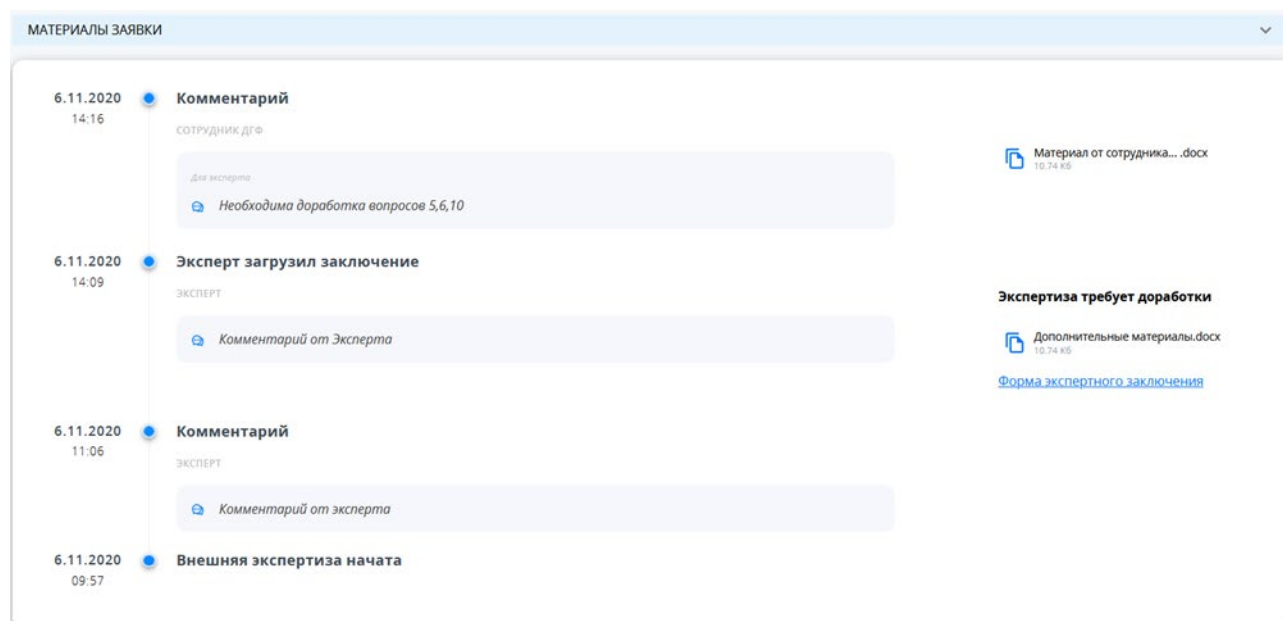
МАТЕРИАЛЫ ЗАЯВКИ

6.11.2020
14:16

Комментарий

СОТРУДНИК ДГФ

Для эксперта

Необходима доработка вопросов 5,6,10

Материал от сотрудника... .docx
10.74 Кб

6.11.2020
14:09

Эксперт загрузил заключение

ЭКСПЕРТ

Комментарий от Эксперта

Экспертиза требует доработки

Дополнительные материалы.docx
10.74 Кб

Форма экспертного заключения

6.11.2020
11:06

Комментарий

ЭКСПЕРТ

Комментарий от эксперта

6.11.2020
09:57

Внешняя экспертиза начата